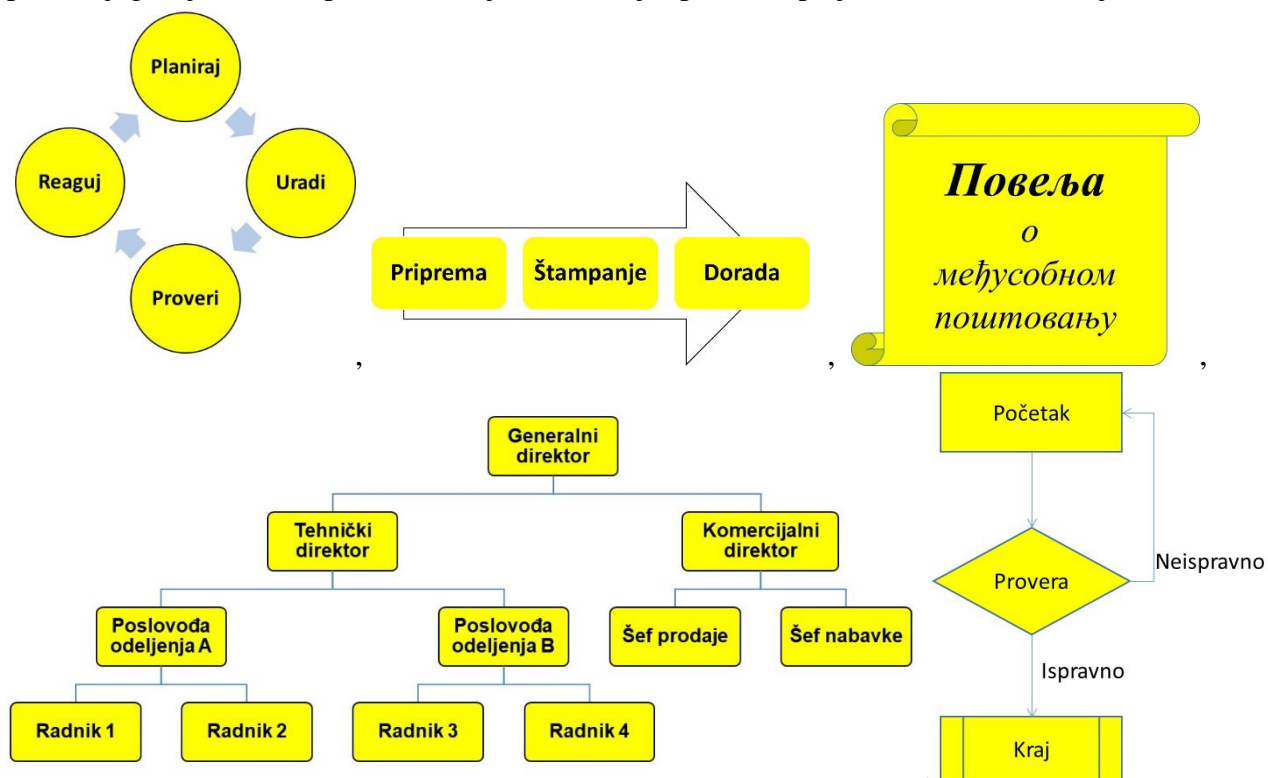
Planiraj

Uradi

Proveri

Reaguj

,

Priprema

Štampanje

Dorada

,

*Повеља*

*о*

*међусобном*

*поштовању*

,

Generalni direktor

Tehnički direktor

Komercijalni direktor

Poslovođa odeljenja A

Poslovođa odeljenja B

Šef prodaje

Šef nabavke

Radnik 1

Radnik 2

Radnik 3

Radnik 4

Početak

Provera

Neispravno

Ispravno

Kraj